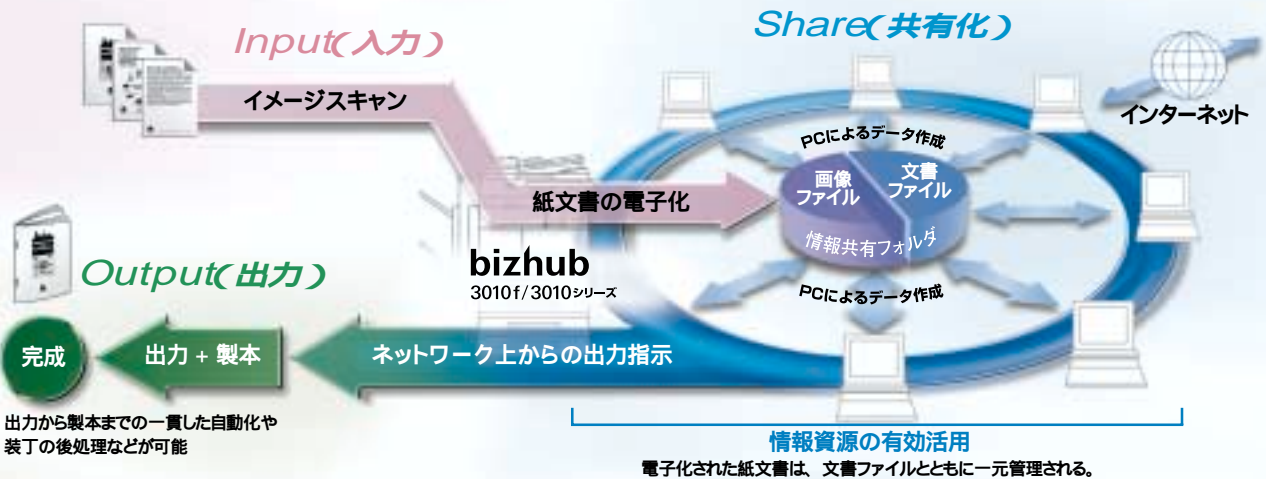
Input(入力)

Share(共有化)

インターネット

イメージスキャン

PCによるデータ作成

画像ファイル

文書ファイル

情報共有フォルダ

紙文書の電子化

bizhub
3010f/3010シリーズ

Output(出力)

PCによるデータ作成

完成

出力 + 製本

ネットワーク上からの出力指示

出力から製本までの一貫した自動化や装丁の後処理などが可能

情報資源の有効活用
電子化された紙文書は、文書ファイルとともに一元管理される。